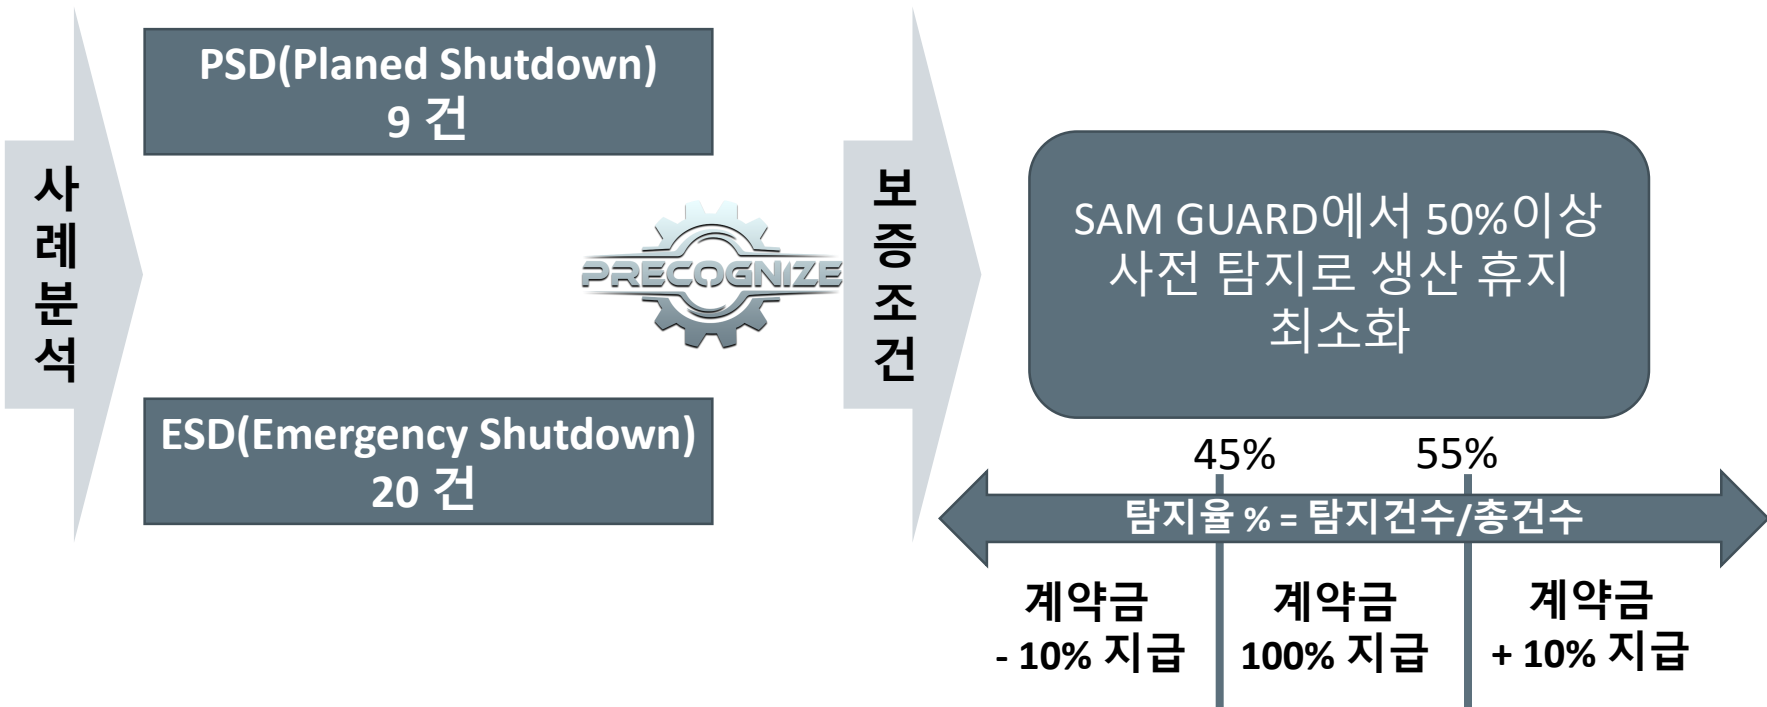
사례분석

PSD(Planed Shutdown)
9 건

ESD(Emergency Shutdown)
20 건

PRECOGNIZE

보증조건

SAM GUARD에서 50%이상 사전 탐지로 생산 휴지 최소화

45%

55%

탐지율 % = 탐지건수/총건수

계약금
- 10% 지급

계약금
100% 지급

계약금
+ 10% 지급